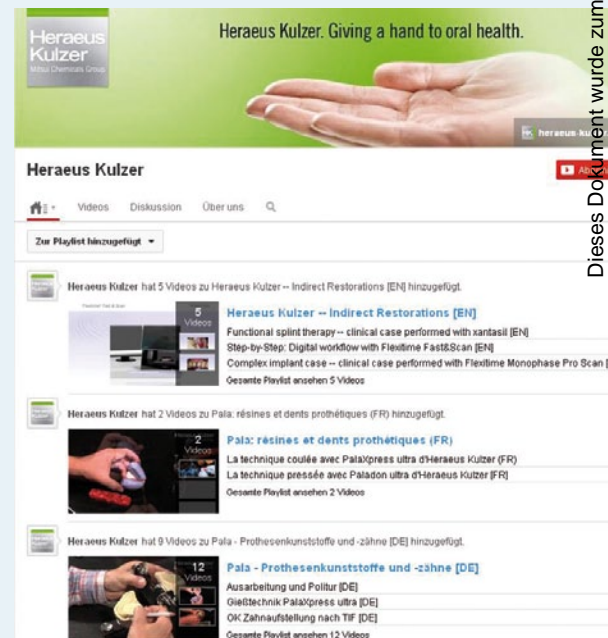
Heraeus Kulzer
Mitsui Chemicals Group

Heraeus Kulzer. Giving a hand to oral health.

heraeus-ku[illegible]

Heraeus Kulzer

Ab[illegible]

Videos Diskussion Über uns

Zur Playlist hinzugefügt ▾

Heraeus Kulzer hat 5 Videos zu Heraeus Kulzer -- Indirect Restorations [EN] hinzugefügt.

5 Videos

Heraeus Kulzer -- Indirect Restorations [EN]
Functional splint therapy -- clinical case performed with xantasil [EN]
Step-by-Step: Digital workflow with Flexitime Fast&Scan [EN]
Complex implant case -- clinical case performed with Flexitime Monophase Pro Scan [
Gesamte Playlist ansehen 5 Videos

Heraeus Kulzer hat 2 Videos zu Pala: résines et dents prothétiques (FR) hinzugefügt.

2 Videos

Pala: résines et dents prothétiques (FR)
La technique coulée avec PalaXpress ultra d'Heraeus Kulzer (FR)
La technique pressée avec Paladon ultra d'Heraeus Kulzer [FR]
Gesamte Playlist ansehen 2 Videos

Heraeus Kulzer hat 9 Videos zu Pala - Prothesenkunststoffe und -zähne [DE] hinzugefügt.

12 Videos

Pala - Prothesenkunststoffe und -zähne [DE]
Ausarbeitung und Politur [DE]
Gießtechnik PalaXpress ultra [DE]
OK Zahnaufstellung nach TIF [DE]
Gesamte Playlist ansehen 12 Videos

Dieses Dokument wurde zum